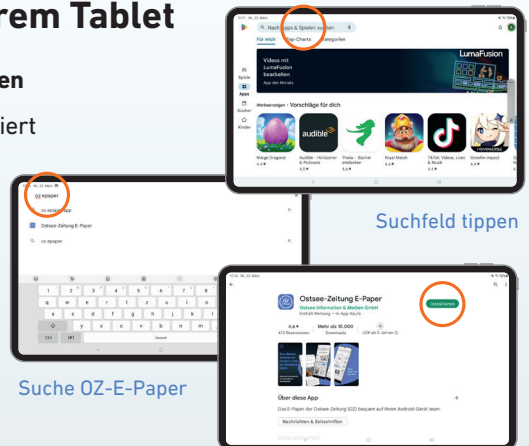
rem Tablet

en

iert

Nach Apps & Spielen suchen

Für mich Top-Charts Kategorien

Spiele

Apps

Bücher

Kinder

LumaFusion

Videos mit LumaFusion bearbeiten

App des Monats

Werbeanzeigen · Vorschläge für dich

Merge Dragons!

Audible - Hörbücher & Podcasts

Thalia - Bücher entdecken

Royal Match

TikTok: Videos, Lives & Musik

Genshin Impact

Suchfeld tippen

oz epaper

oz epaper app

Ostsee-Zeitung E-Paper

oz epaper

q w e r t z u i o p

a s d f g h j k l

y x c v b n m

Suche OZ-E-Paper

Ostsee-Zeitung E-Paper

Ostsee Information & Medien GmbH

Enthält Werbung · In-App-Käufe

Installieren

4,6 ★

Mehr als 10.000 Downloads

Über diese App

Das E-Paper der Ostsee-Zeitung (OZ) bequem auf Ihrem Android-Gerät lesen.

Nachrichten & Zeitschriften